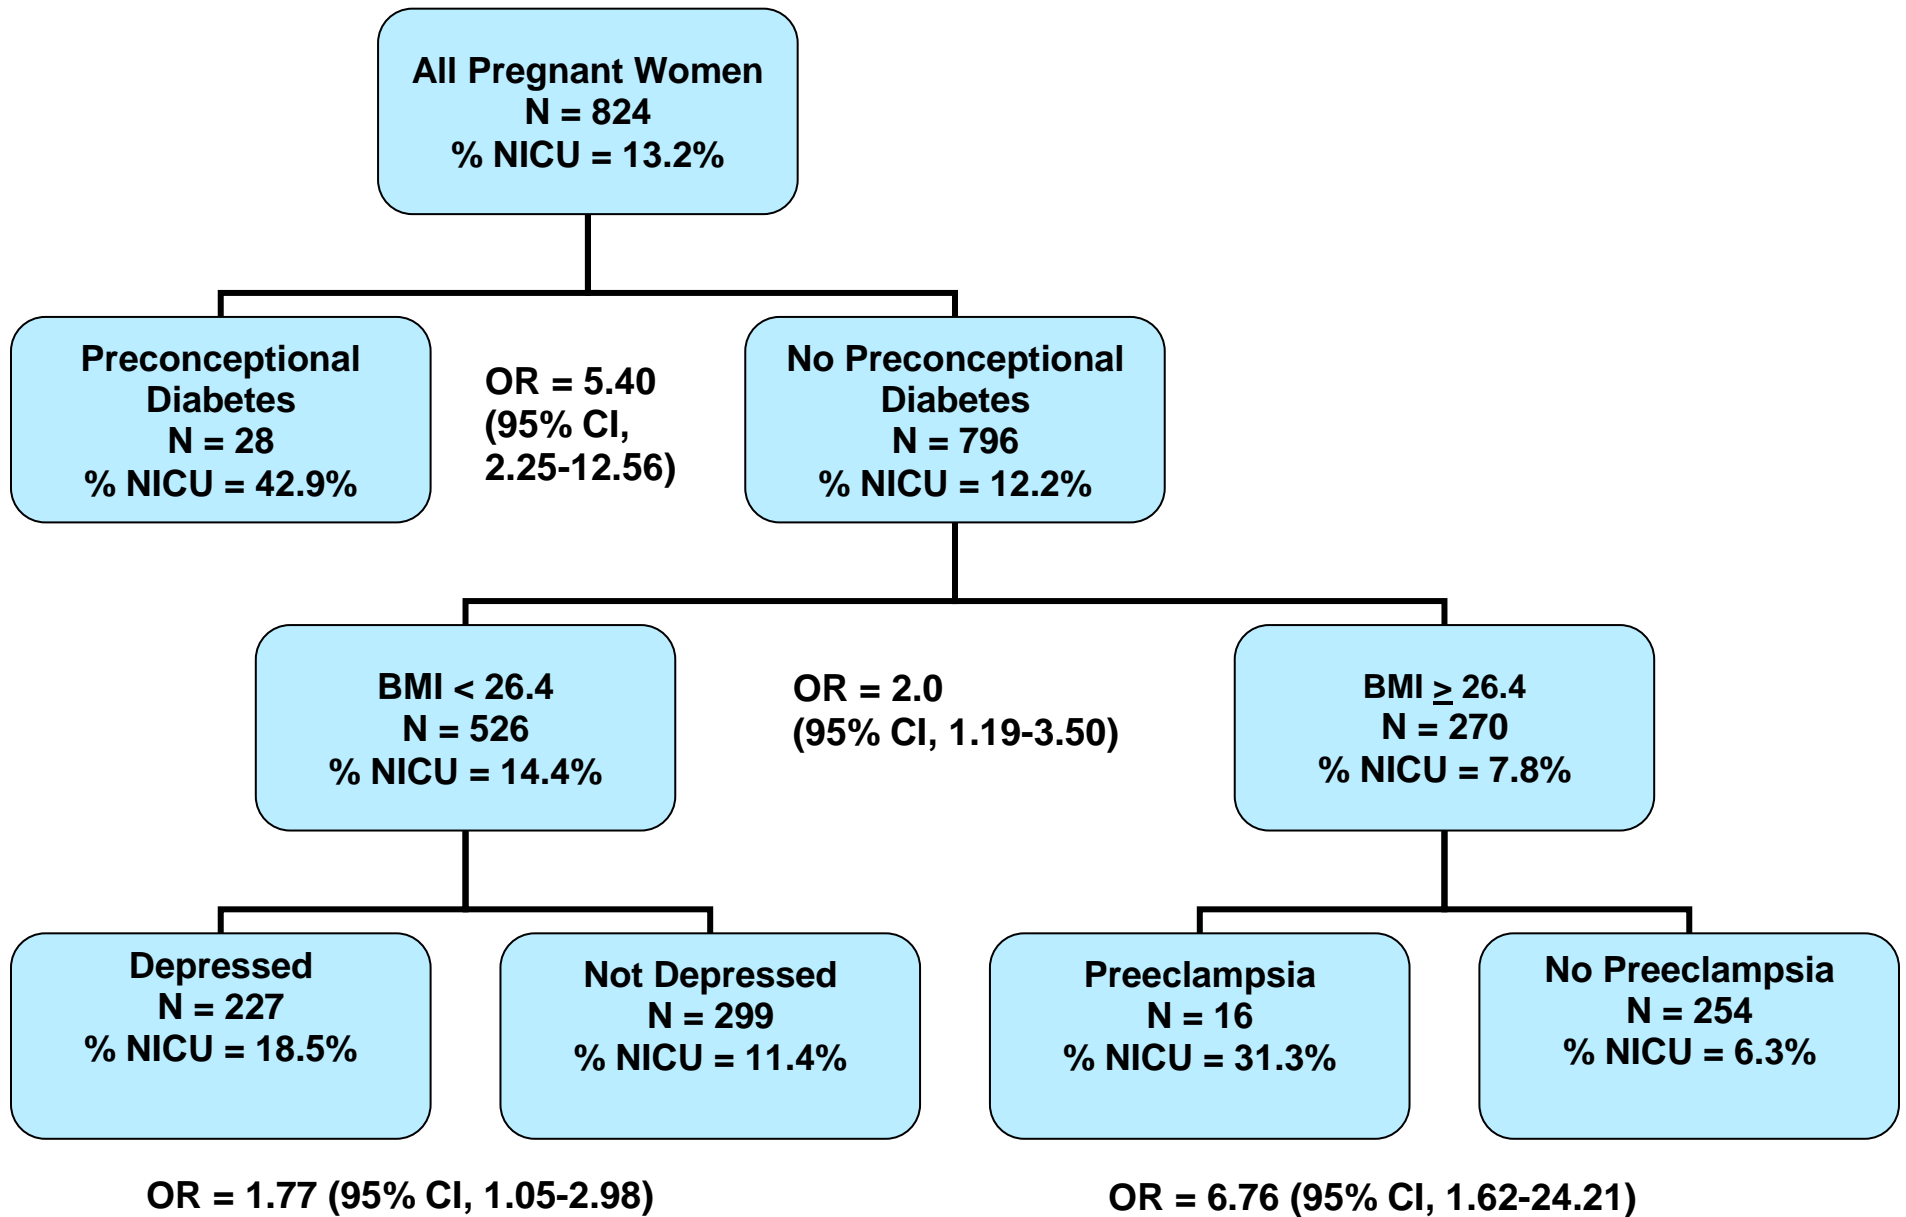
All Pregnant Women
N = 824
% NICU = 13.2%

Preconceptional Diabetes
N = 28
% NICU = 42.9%

OR = 5.40
(95% CI, 2.25-12.56)

No Preconceptional Diabetes
N = 796
% NICU = 12.2%

BMI < 26.4
N = 526
% NICU = 14.4%

OR = 2.0
(95% CI, 1.19-3.50)

BMI $\geq$ 26.4
N = 270
% NICU = 7.8%

Depressed
N = 227
% NICU = 18.5%

Not Depressed
N = 299
% NICU = 11.4%

Preeclampsia
N = 16
% NICU = 31.3%

No Preeclampsia
N = 254
% NICU = 6.3%

OR = 1.77 (95% CI, 1.05-2.98)

OR = 6.76 (95% CI, 1.62-24.21)